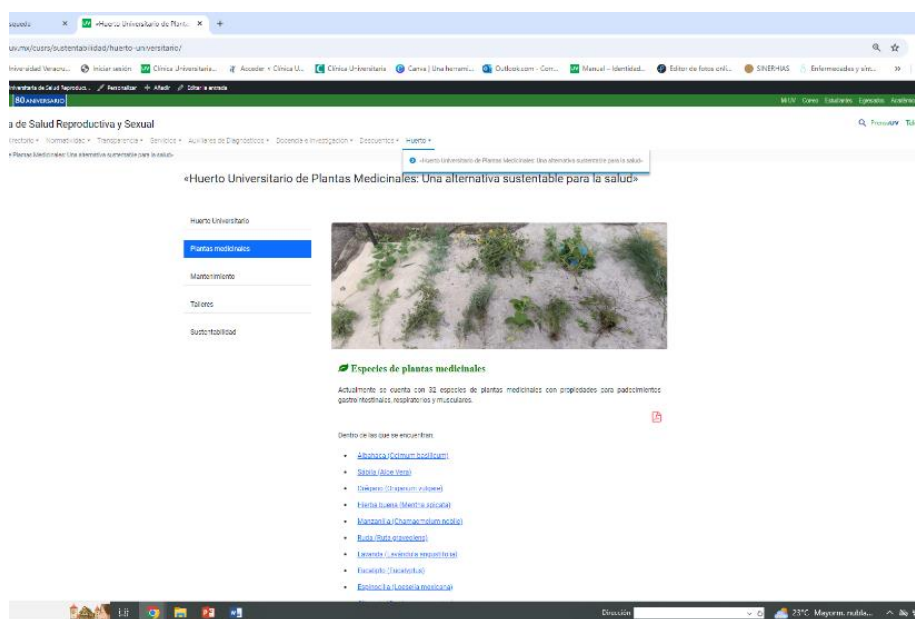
squeda × «Huerto Universitario de Planta × +

uv.mx/cusro/sustentabilidad/huerto-universitario/

niversidad Veracru... Iniciar sesión Clínica Universitaria... Acceder < Clínica U... Clínica Universitaria Canva | Una herrami... Outlook.com - Corr... Manual – Identidad... Editor de fotos onli... SINERHAS Enfermedades y sín... »

niversitaria de Salud Reproduct... Personalizar + Añadir Editar la entrada

80 ANIVERSARIO

MiUV Correo Estudiantes Egresados Académicos

a de Salud Reproductiva y Sexual

Directorio Normatividad Transparencia Servicios Auxiliares de Diagnóstico Docencia e Investigación Descuentos Huerto

Plantas Medicinales: Una alternativa sustentable para la salud»

«Huerto Universitario de Plantas Medicinales: Una alternativa sustentable para la salud»

«Huerto Universitario de Plantas Medicinales: Una alternativa sustentable para la salud»

Huerto Universitario

Plantas medicinales

Mantenimiento

Talleres

Sustentabilidad

Especies de plantas medicinales

Actualmente se cuenta con 32 especies de plantas medicinales con propiedades para padecimientos gastrointestinales, respiratorios y musculares.

Dentro de las que se encuentran:

- Albahaca (Ocimum basilicum)
- Sábila (Aloe Vera)
- Orégano (Origanum vulgare)
- Hierba buena (Mentha spicata)
- Manzanilla (Chamaemelum nobile)
- Ruda (Ruta graveolens)
- Lavanda (Lavandula angustifolia)
- Estafiate (Tagetes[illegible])
- Espinosilla (Loeselia mexicana)

Dirección 23°C Mayorm. nubla...